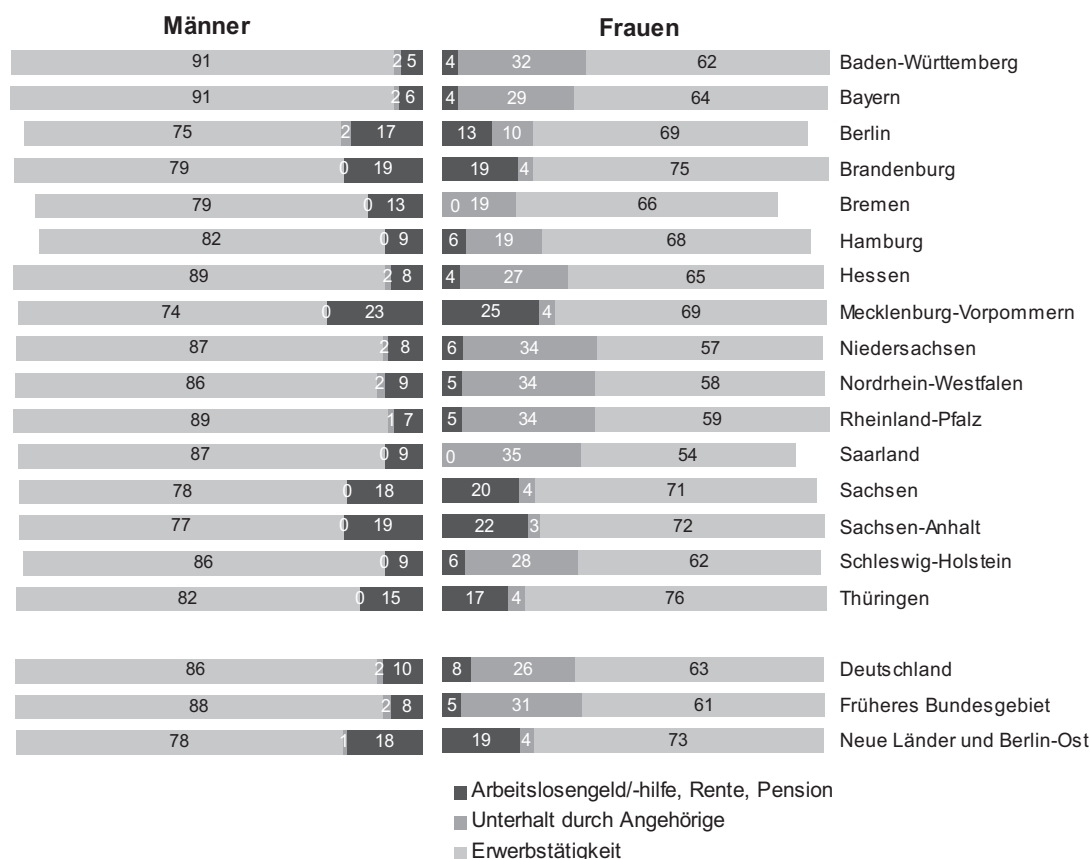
| Männer | | | Frauen | | | |
|---|---|---|---|---|---|---|
| 91 | 2 | 5 | 4 | 32 | 62 | Baden-Württemberg |
| 91 | 2 | 6 | 4 | 29 | 64 | Bayern |
| 75 | 2 | 17 | 13 | 10 | 69 | Berlin |
| 79 | 0 | 19 | 19 | 4 | 75 | Brandenburg |
| 79 | 0 | 13 | 0 | 19 | 66 | Bremen |
| 82 | 0 | 9 | 6 | 19 | 68 | Hamburg |
| 89 | 2 | 8 | 4 | 27 | 65 | Hessen |
| 74 | 0 | 23 | 25 | 4 | 69 | Mecklenburg-Vorpommern |
| 87 | 2 | 8 | 6 | 34 | 57 | Niedersachsen |
| 86 | 2 | 9 | 5 | 34 | 58 | Nordrhein-Westfalen |
| 89 | 1 | 7 | 5 | 34 | 59 | Rheinland-Pfalz |
| 87 | 0 | 9 | 0 | 35 | 54 | Saarland |
| 78 | 0 | 18 | 20 | 4 | 71 | Sachsen |
| 77 | 0 | 19 | 22 | 3 | 72 | Sachsen-Anhalt |
| 86 | 0 | 9 | 6 | 28 | 62 | Schleswig-Holstein |
| 82 | 0 | 15 | 17 | 4 | 76 | Thüringen |
| 86 | 2 | 10 | 8 | 26 | 63 | Deutschland |
| 88 | 2 | 8 | 5 | 31 | 61 | Früheres Bundesgebiet |
| 78 | 1 | 18 | 19 | 4 | 73 | Neue Länder und Berlin-Ost |

Arbeitslosengeld/-hilfe, Rente, Pension
Unterhalt durch Angehörige
Erwerbstätigkeit